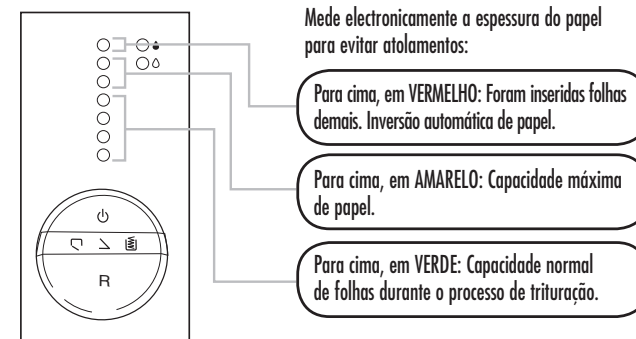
Mede electronicamente a espessura do papel para evitar atolamentos:

Para cima, em VERMELHO: Foram inseridas folhas demais. Inversão automática de papel.

Para cima, em AMARELO: Capacidade máxima de papel.

Para cima, em VERDE: Capacidade normal de folhas durante o processo de trituração.

R